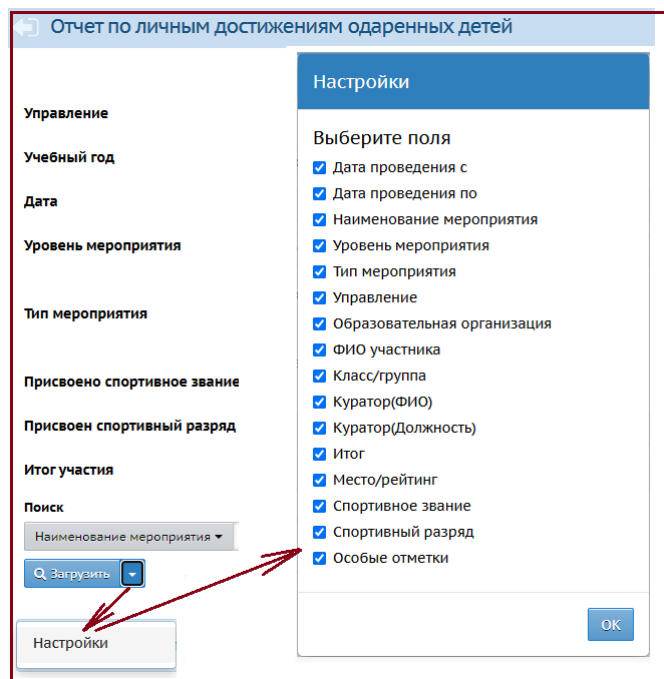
Отчет по личным достижениям одаренных детей

Управление

Учебный год

Дата

Уровень мероприятия

Тип мероприятия

Присвоено спортивное звание

Присвоен спортивный разряд

Итог участия

Поиск

Наименование мероприятия

Загрузить

Настройки

Настройки

Выберите поля

Дата проведения с

Дата проведения по

Наименование мероприятия

Уровень мероприятия

Тип мероприятия

Управление

Образовательная организация

ФИО участника

Класс/группа

Куратор(ФИО)

Куратор(Должность)

Итог

Место/рейтинг

Спортивное звание

Спортивный разряд

Особые отметки

OK